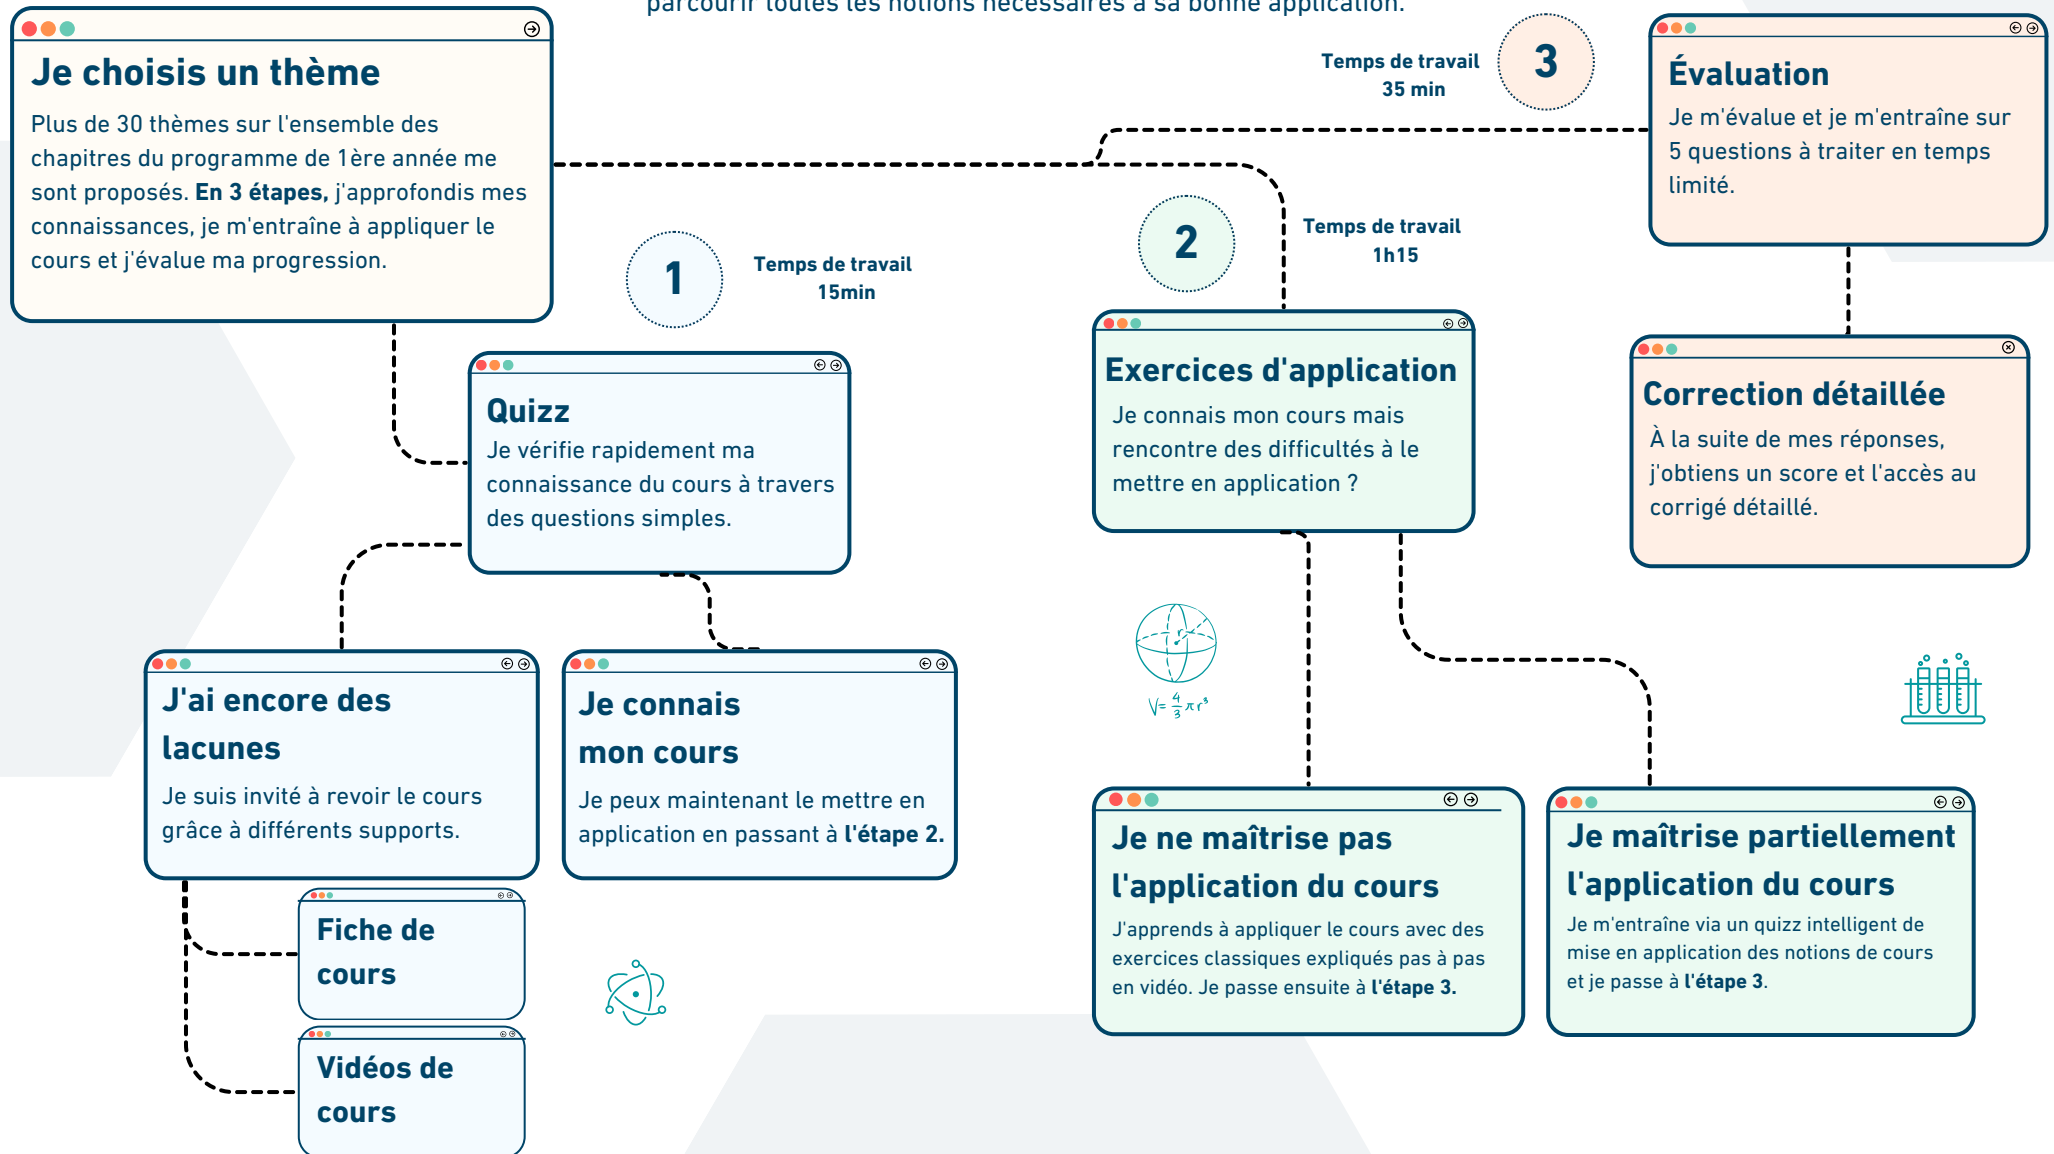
parcourir toutes les notions nécessaires à sa bonne application.

Je choisis un thème
Plus de 30 thèmes sur l'ensemble des chapitres du programme de 1ère année me sont proposés. **En 3 étapes,** j'approfondis mes connaissances, je m'entraîne à appliquer le cours et j'évalue ma progression.

1
Temps de travail 15min

Quizz
Je vérifie rapidement ma connaissance du cours à travers des questions simples.

J'ai encore des lacunes
Je suis invité à revoir le cours grâce à différents supports.

Fiche de cours

Vidéos de cours

Je connais mon cours
Je peux maintenant le mettre en application en passant à **l'étape 2.**

2
Temps de travail 1h15

Exercices d'application
Je connais mon cours mais rencontre des difficultés à le mettre en application ?

$V=\frac{4}{3}\pi r^3$

Je ne maîtrise pas l'application du cours
J'apprends à appliquer le cours avec des exercices classiques expliqués pas à pas en vidéo. Je passe ensuite à **l'étape 3.**

Je maîtrise partiellement l'application du cours
Je m'entraîne via un quizz intelligent de mise en application des notions de cours et je passe à **l'étape 3**.

Temps de travail 35 min
3

Évaluation
Je m'évalue et je m'entraîne sur 5 questions à traiter en temps limité.

Correction détaillée
À la suite de mes réponses, j'obtiens un score et l'accès au corrigé détaillé.